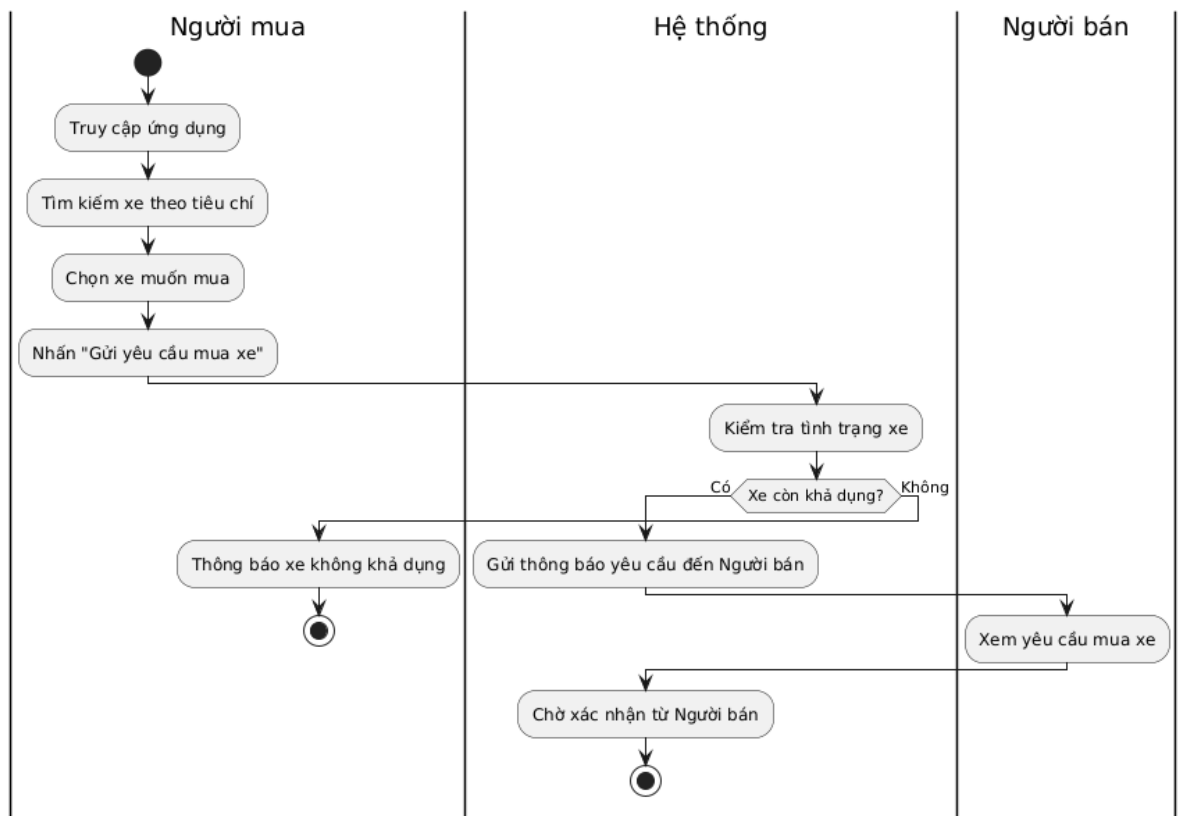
Người mua

Hệ thống

Người bán

Truy cập ứng dụng

Tìm kiếm xe theo tiêu chí

Chọn xe muốn mua

Nhấn "Gửi yêu cầu mua xe"

Kiểm tra tình trạng xe

Có

Xe còn khả dụng?

Không

Thông báo xe không khả dụng

Gửi thông báo yêu cầu đến Người bán

Xem yêu cầu mua xe

Chờ xác nhận từ Người bán